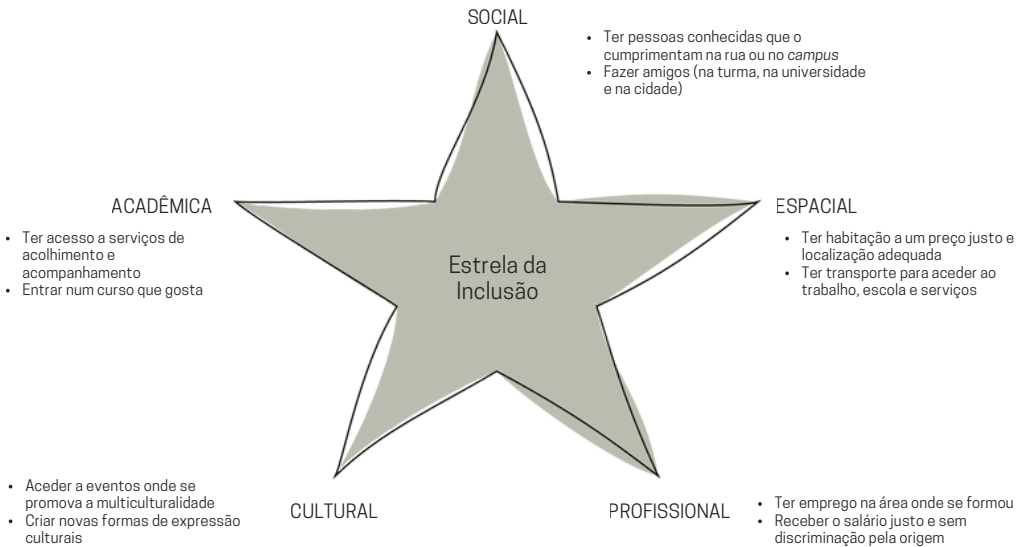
SOCIAL

- Ter pessoas conhecidas que o cumprimentam na rua ou no *campus*
- Fazer amigos (na turma, na universidade e na cidade)

ACADÊMICA

- Ter acesso a serviços de acolhimento e acompanhamento
- Entrar num curso que gosta

Estrela da Inclusão

ESPACIAL

- Ter habitação a um preço justo e localização adequada
- Ter transporte para aceder ao trabalho, escola e serviços

- Aceder a eventos onde se promova a multiculturalidade
- Criar novas formas de expressão culturais

CULTURAL

PROFISSIONAL

- Ter emprego na área onde se formou
- Receber o salário justo e sem discriminação pela origem